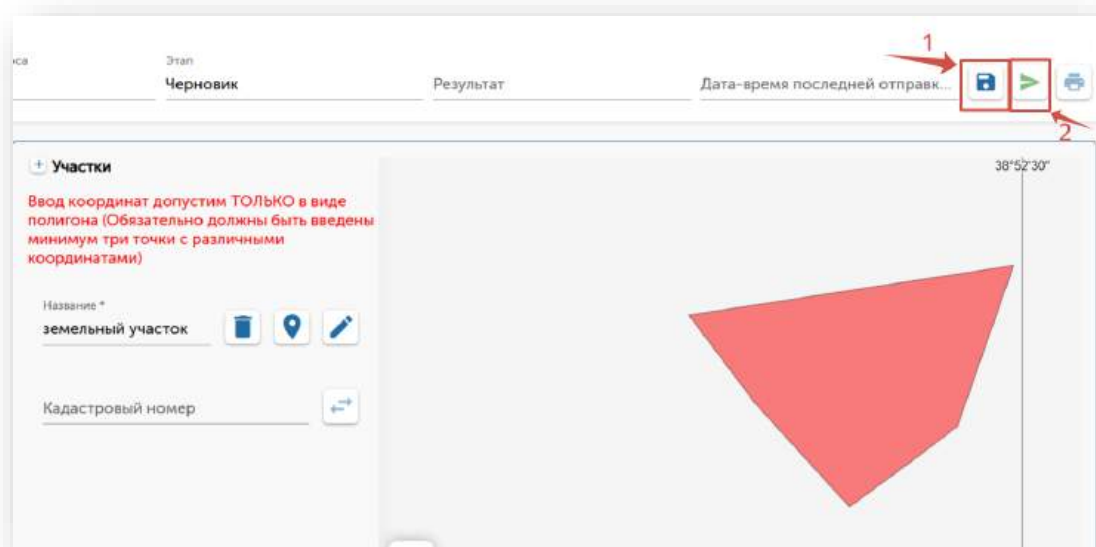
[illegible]са

Этап
Черновик

Результат

Дата-время последней отправк...

1

2

+ Участки

Ввод координат допустим ТОЛЬКО в виде полигона (Обязательно должны быть введены минимум три точки с различными координатами)

Название *
земельный участок

Кадастровый номер

38°52'30"